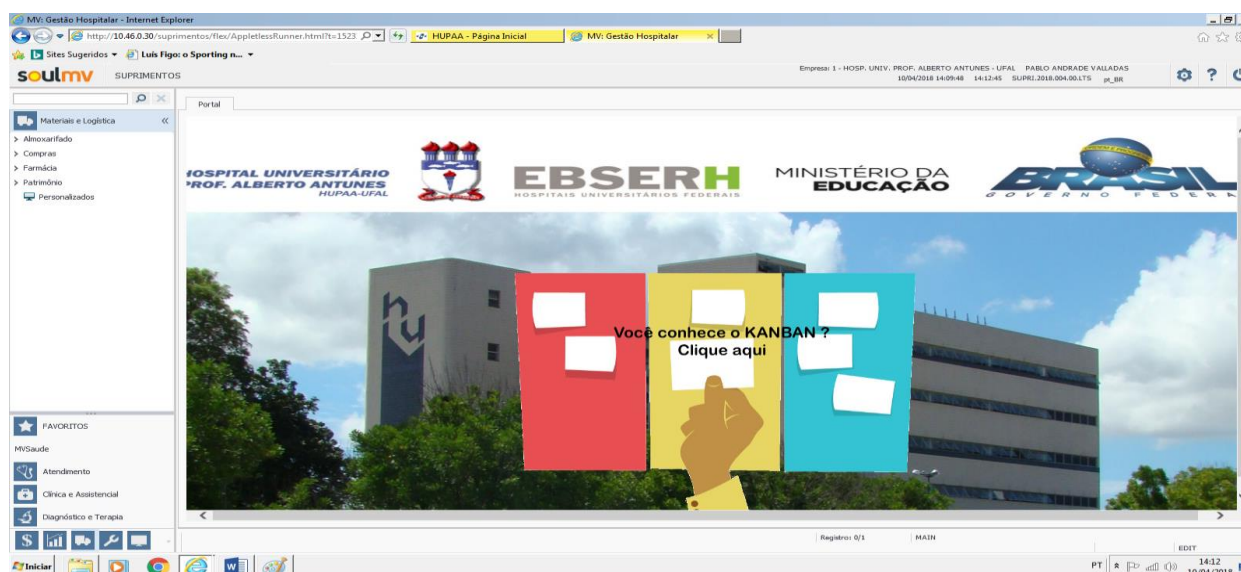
MV: Gestão Hospitalar - Internet Explorer

http://10.46.0.30/suprimentos/flex/AppletlessRunner.html?t=1523

HUPAA - Página Inicial

MV: Gestão Hospitalar

Sites Sugeridos ▾ Luís Figo: o Sporting n... ▾

soulmv SUPRIMENTOS

Empresa: 1 - HOSP. UNIV. PROF. ALBERTO ANTUNES - UFAL PABLO ANDRADE VALLADAS
10/04/2018 14:09:48 14:12:45 SUPRI.2018.004.00.LTS pt_BR

Materiais e Logística

> Almoxarifado
> Compras
> Farmácia
> Patrimônio
Personalizados

Portal

HOSPITAL UNIVERSITÁRIO PROF. ALBERTO ANTUNES HUPAA-UFAL

EBSERH HOSPITAIS UNIVERSITÁRIOS FEDERAIS

MINISTÉRIO DA EDUCAÇÃO

BRASIL GOVERNO FEDERAL

Você conhece o KANBAN ?
Clique aqui

FAVORITOS

MVSaude

Atendimento

Clínica e Assistencial

Diagnóstico e Terapia

Registro: 0/1

MAIN

EDIT

Iniciar

PT

14:12
10/04/2018